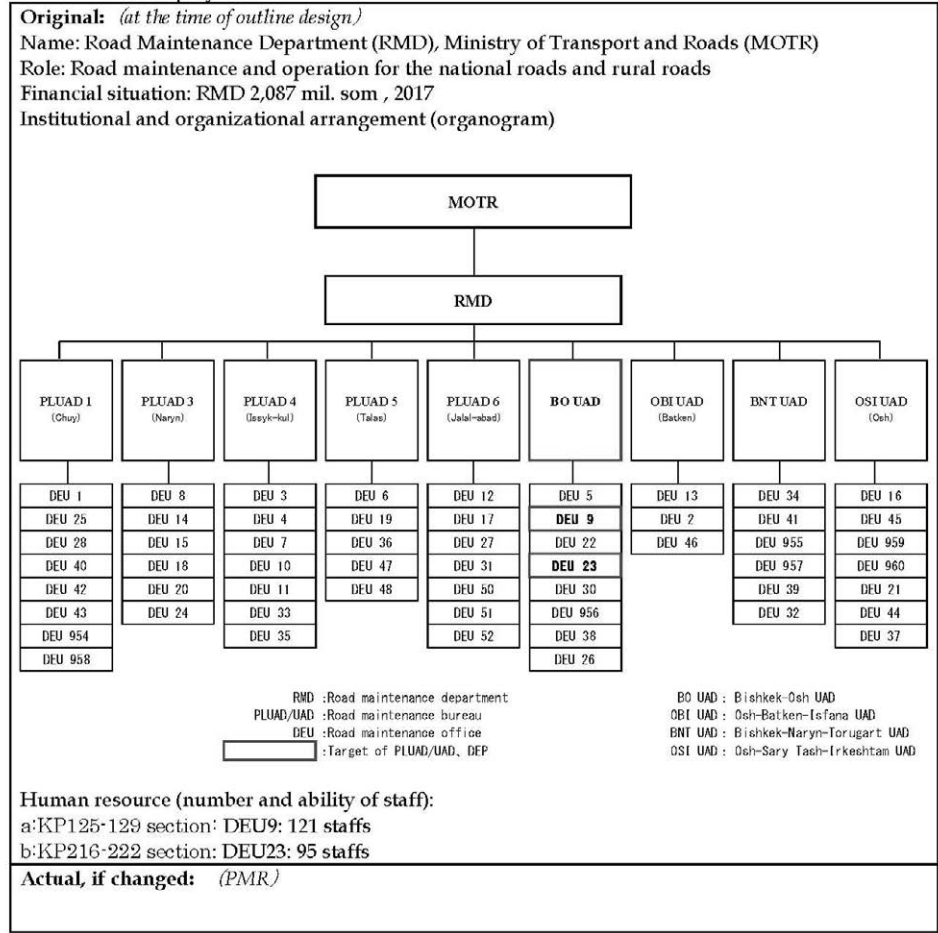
Original: (at the time of outline design)
Name: Road Maintenance Department (RMD), Ministry of Transport and Roads (MOTR)
Role: Road maintenance and operation for the national roads and rural roads
Financial situation: RMD 2,087 mil. som , 2017
Institutional and organizational arrangement (organogram)

MOTR

RMD

PLUAD 1 (Chuy)
DEU 1
DEU 25
DEU 28
DEU 40
DEU 42
DEU 43
DEU 954
DEU 958

PLUAD 3 (Naryn)
DEU 8
DEU 14
DEU 15
DEU 18
DEU 20
DEU 24

PLUAD 4 (Issyk-kul)
DEU 3
DEU 4
DEU 7
DEU 10
DEU 11
DEU 33
DEU 35

PLUAD 5 (Talas)
DEU 6
DEU 19
DEU 36
DEU 47
DEU 48

PLUAD 6 (Jalal-abad)
DEU 12
DEU 17
DEU 27
DEU 31
DEU 50
DEU 51
DEU 52

BO UAD
DEU 5
DEU 9
DEU 22
DEU 23
DEU 30
DEU 956
DEU 38
DEU 26

OBI UAD (Batken)
DEU 13
DEU 2
DEU 46

BNT UAD
DEU 34
DEU 41
DEU 955
DEU 957
DEU 39
DEU 32

OSI UAD (Osh)
DEU 16
DEU 45
DEU 959
DEU 960
DEU 21
DEU 44
DEU 37

RMD :Road maintenance department
PLUAD/UAD :Road maintenance bureau
DEU :Road maintenance office
:Target of PLUAD/UAD、DEP

BO UAD : Bishkek-Osh UAD
OBI UAD : Osh-Batken-Isfana UAD
BNT UAD : Bishkek-Naryn-Torugart UAD
OSI UAD : Osh-Sary Tash-Irkeshtam UAD

Human resource (number and ability of staff):
a:KP125-129 section: DEU9: 121 staffs
b:KP216-222 section: DEU23: 95 staffs
Actual, if changed: (PMR)